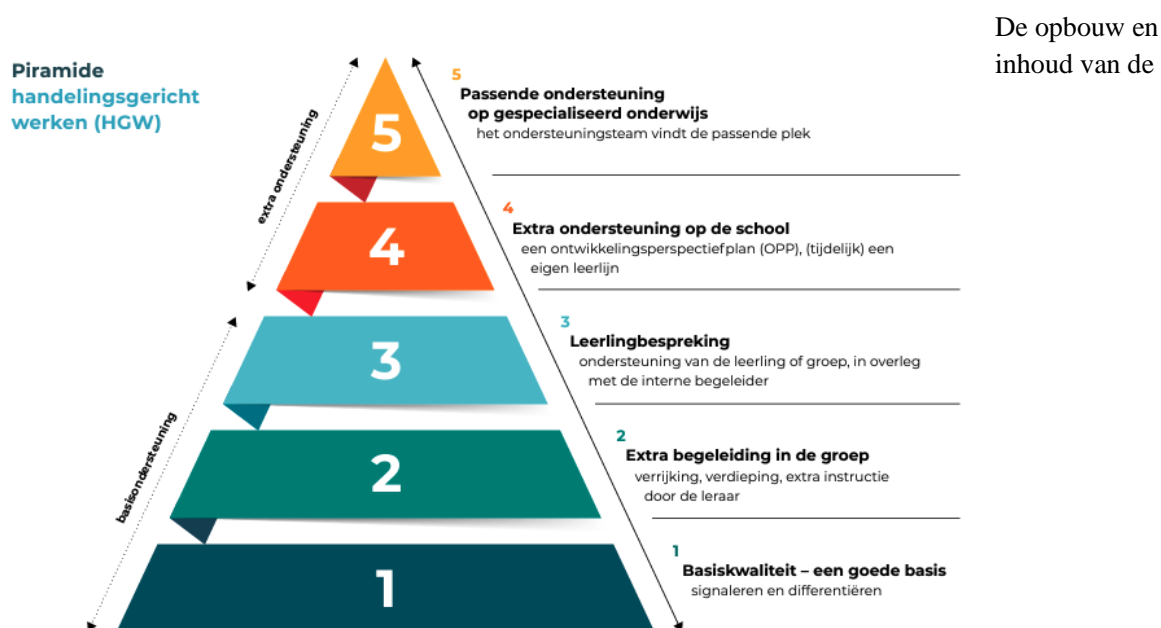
Piramide handelingsgericht werken (HGW)

extra ondersteuning

basisondersteuning

5
Passende ondersteuning op gespecialiseerd onderwijs
het ondersteuningsteam vindt de passende plek

4
Extra ondersteuning op de school
een ontwikkelingsperspectiefplan (OPP), (tijdelijk) een eigen leerlijn

3
Leerlingbespreking
ondersteuning van de leerling of groep, in overleg met de interne begeleider

2
Extra begeleiding in de groep
verrijking, verdieping, extra instructie door de leraar

1
Basiskwaliteit – een goede basis
signaleren en differentiëren

5
4
3
2
1

De opbouw en inhoud van de